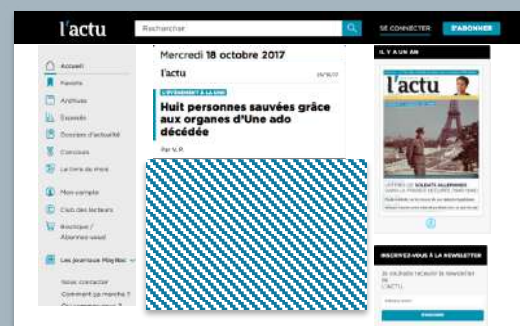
l'actu

Rechercher

SE CONNECTER

S'ABONNER

Accueil

Favoris

Archives

Exposés

Dossiers d'actualité

Concours

La Une du Jour

Mon compte

Club des lecteurs

Boutique / Abonnez-vous!

Les journaux Play Bac

Nous contacter

Comment ça marche ?

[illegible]

Mercredi 18 octobre 2017

l'actu

18/10/17

L'ÉVÉNEMENT À LA UNE

Huit personnes sauvées grâce aux organes d'Une ado décédée

Par V. R.

IL Y A UN AN

l'actu

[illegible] SOLDATS ALLEMANDS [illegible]

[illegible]

INSCRIVEZ-VOUS À LA NEWSLETTER

Je souhaite recevoir la newsletter de L'ACTU.

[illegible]

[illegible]